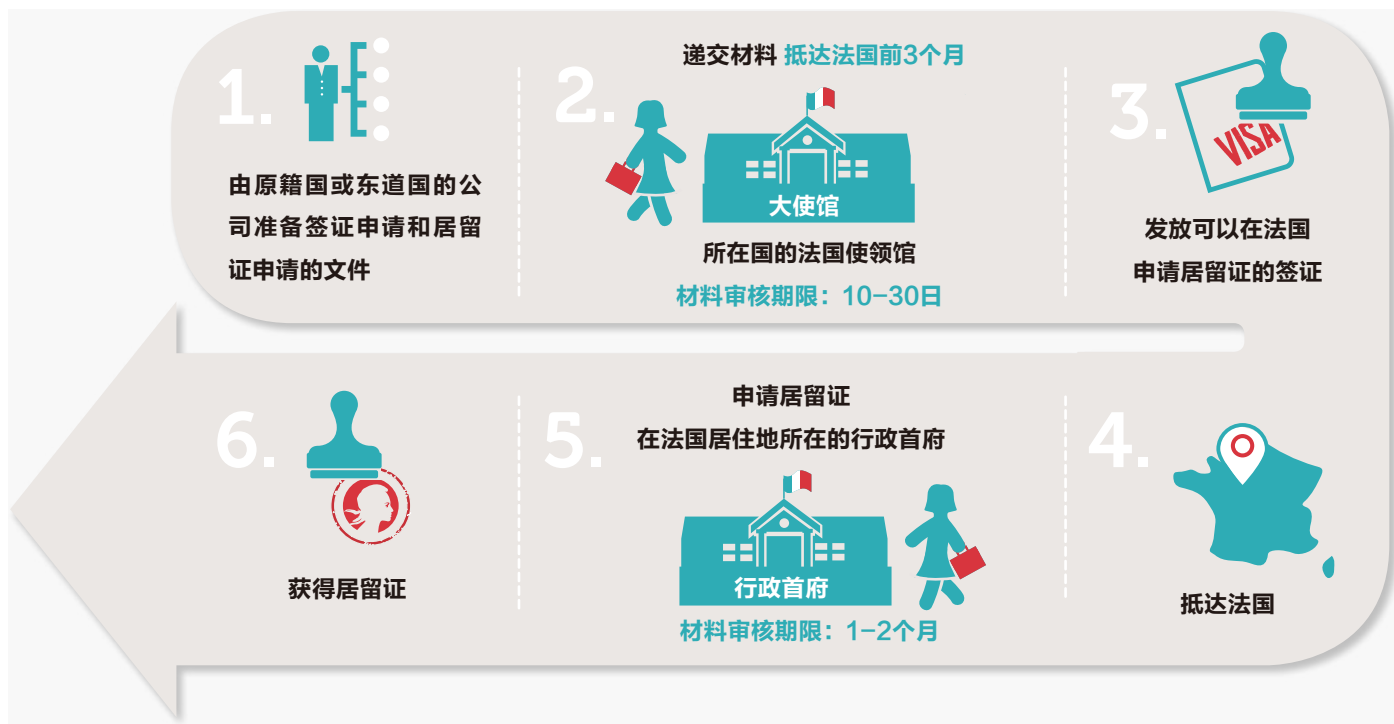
1.

由原籍国或东道国的公司准备签证申请和居留证申请的文件

递交材料 抵达法国前3个月

2.

大使馆

所在国的法国使领馆

材料审核期限：10–30日

3.

VISA

发放可以在法国申请居留证的签证

6.

获得居留证

申请居留证

在法国居住地所在的行政首府

5.

行政首府

材料审核期限：1–2个月

4.

抵达法国